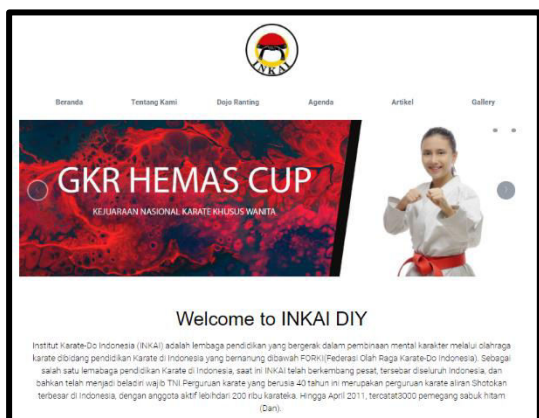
INKAI

Beranda Tentang Kami Dojo Ranting Agenda Artikel Gallery

GKR HEMAS CUP

KEJUARAAN NASIONAL KARATE KHUSUS WANITA

Welcome to INKAI DIY

Institut Karate-Do Indonesia (INKAI) adalah lembaga pendidikan yang bergerak dalam pembinaan mental karakter melalui olahraga karate dibidang pendidikan Karate di Indonesia yang bernaung dibawah FORKI(Federasi Olah Raga Karate-Do Indonesia). Sebagai salah satu lembaga pendidikan Karate di Indonesia, saat ini INKAI telah berkembang pesat, tersebar diseluruh Indonesia, dan bahkan telah menjadi beladiri wajib TNI.Perguruan karate yang berusia 40 tahun ini merupakan perguruan karate aliran Shotokan terbesar di Indonesia, dengan anggota aktif lebihdari 200 ribu karateka. Hingga April 2011, tercatat3000 pemegang sabuk hitam (Dan).